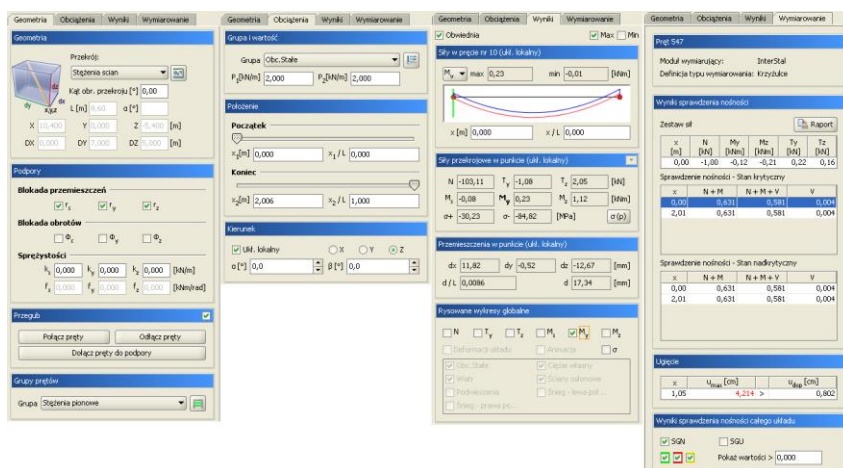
Geometria | Obciążenia | Wyniki | Wymiarowanie

Geometria

Przekrój:
Stężenia ścian
Kąt obr. przekroju [°] 0,00
L [m] 9,60 α [°]
X 10,400 Y 0,000 Z -5,400 [m]
DX 0,000 DY 7,000 DZ 5,000 [m]

Podpory

Blokada przemieszczeń
$r_x$ $r_y$ $r_z$
Blokada obrotów
$\Phi_x$ $\Phi_y$ $\Phi_z$
Sprężystości
$k_x$ 0,000 $k_y$ 0,000 $k_z$ 0,000 [kN/m]
$f_x$ 0,000 $f_y$ 0,000 $f_z$ 0,000 [kNm/rad]

Przegub

Połącz pręty | Odłącz pręty
Dołącz pręty do podpory

Grupy prętów

Grupa Stężenia pionowe

Geometria | Obciążenia | Wyniki | Wymiarowanie

Grupa i wartość

Grupa Obc.Stałe
$P_1$[kN/m] 2,000 $P_2$[kN/m] 2,000

Położenie

Początek
$x_1$[m] 0,000 $x_1$ / L 0,000
Koniec
$x_2$[m] 2,006 $x_2$ / L 1,000

Kierunek

Ukł. lokalny ○X ○Y ⊙Z
α [°] 0,0 β [°] 0,0

Geometria | Obciążenia | Wyniki | Wymiarowanie

Obwiednia Max Min

Siły w pręcie nr 10 (ukł. lokalny)

$M_y$ max 0,23 min -0,01 [kNm]

x [m] 0,000 x / L 0,000

Siły przekrojowe w punkcie (ukł. lokalny)

N -103,11 $T_y$ -1,08 $T_z$ 2,05 [kN]
$M_x$ -0,08 $M_y$ 0,23 $M_z$ 1,12 [kNm]
σ+ -38,23 σ- -84,82 [MPa] σ(p)

Przemieszczenia w punkcie (ukł. lokalny)

dx 11,82 dy -0,52 dz -12,67 [mm]
d / L 0,0086 d 17,34 [mm]

Rysowane wykresy globalne

N $T_y$ $T_z$ $M_x$ $M_y$ $M_z$
Deformacja układu | Animacja | σ
Obc.Stałe | Ciężar własny
Wiatr | Ściany osłonowe
Podwieszenia | Śnieg - lewa poł...
Śnieg - prawa po...

Geometria | Obciążenia | Wyniki | Wymiarowanie

Pręt S47

Moduł wymiarujący: InterStal
Definicja typu wymiarowania: Krzyżulce

Wyniki sprawdzenia nośności

Zestaw sił Raport

| x [m] | N [kN] | My [kNm] | Mz [kNm] | Ty [kN] | Tz [kN] |
|---|---|---|---|---|---|
| 0,00 | -1,00 | -0,12 | -0,21 | 0,22 | 0,16 |

Sprawdzenie nośności - Stan krytyczny

| x | N + M | N + M + V | V |
|---|---|---|---|
| 0,00 | 0,631 | 0,581 | 0,004 |
| 2,01 | 0,631 | 0,581 | 0,004 |

Sprawdzenie nośności - Stan nadkrytyczny

| x | N + M | N + M + V | V |
|---|---|---|---|
| 0,00 | 0,631 | 0,581 | 0,004 |
| 2,01 | 0,631 | 0,581 | 0,004 |

Ugięcie

| x | $u_{max}$ [cm] | $u_{dop}$ [cm] |
|---|---|---|
| 1,05 | 4,214 > | 0,802 |

Wyniki sprawdzenia nośności całego układu

SGN SGU
Pokaż wartości > 0,000